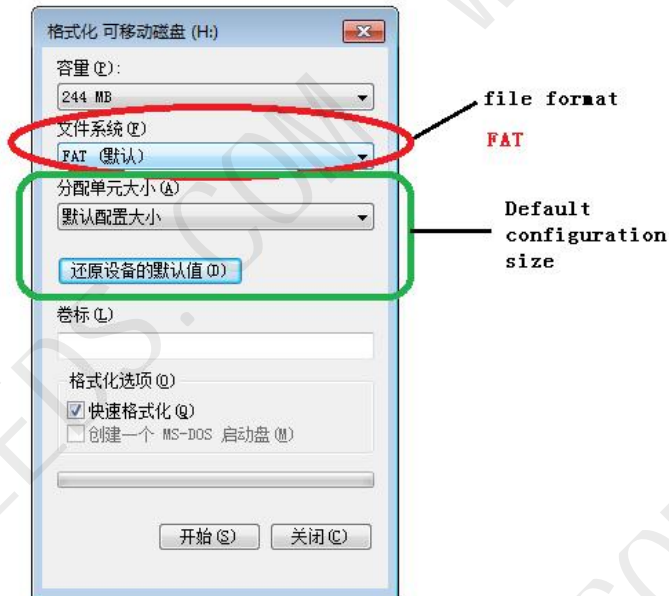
格式化 可移动磁盘 (H:)

容量(P):

244 MB

文件系统(F)

FAT (默认)

分配单元大小(A)

默认配置大小

还原设备的默认值(D)

卷标(L)

格式化选项(O)

☑ 快速格式化(Q)

☐ 创建一个 MS-DOS 启动盘(M)

开始(S)

关闭(C)

file format

FAT

Default configuration size

LEDS.COM